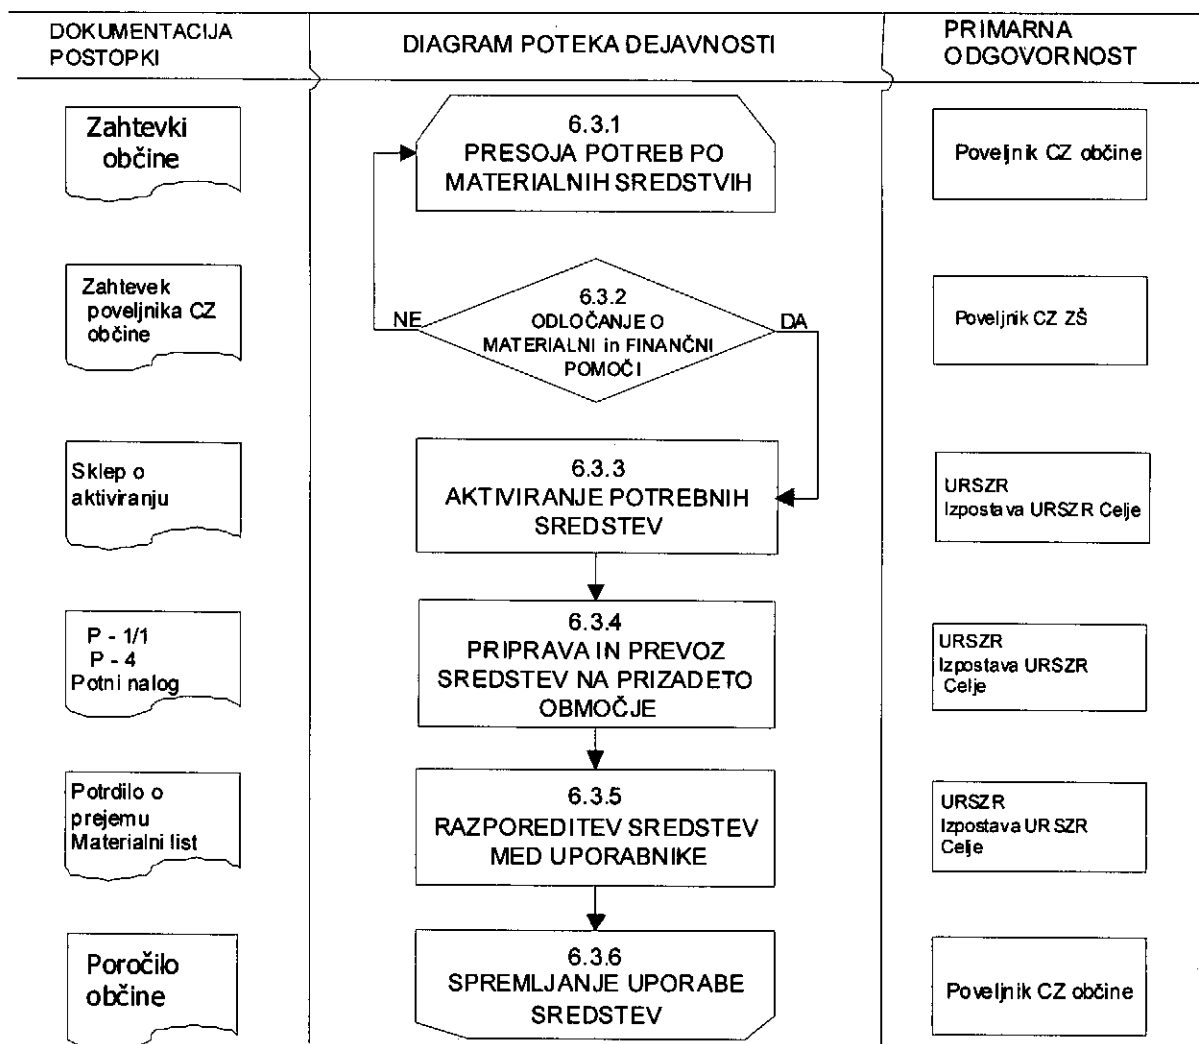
DOKUMENTACIJA POSTOPKI

DIAGRAM POTEKA DEJAVNOSTI

PRIMARNA ODGOVORNOST

Zahtevki občine

6.3.1
PRESOJA POTREB PO MATERIALNIH SREDSTVIH

Poveljnik CZ občine

Zahtevek poveljnika CZ občine

6.3.2
ODLOČANJE O MATERIALNI in FINANČNI POMOČI

NE

DA

Poveljnik CZ ZŠ

Sklep o aktiviranju

6.3.3
AKTIVIRANJE POTREBNIH SREDSTEV

URSZR
Izpostava URSZR Celje

P - 1/1
P - 4
Potni nalog

6.3.4
PRIPRAVA IN PREVOZ SREDSTEV NA PRIZADETO OBMOČJE

URSZR
Izpostava URSZR Celje

Potrdilo o prejemu
Materialni list

6.3.5
RAZPOREDITEV SREDSTEV MED UPORABNIKE

URSZR
Izpostava URSZR Celje

Poročilo občine

6.3.6
SPREMLJANJE UPORABE SREDSTEV

Poveljnik CZ občine